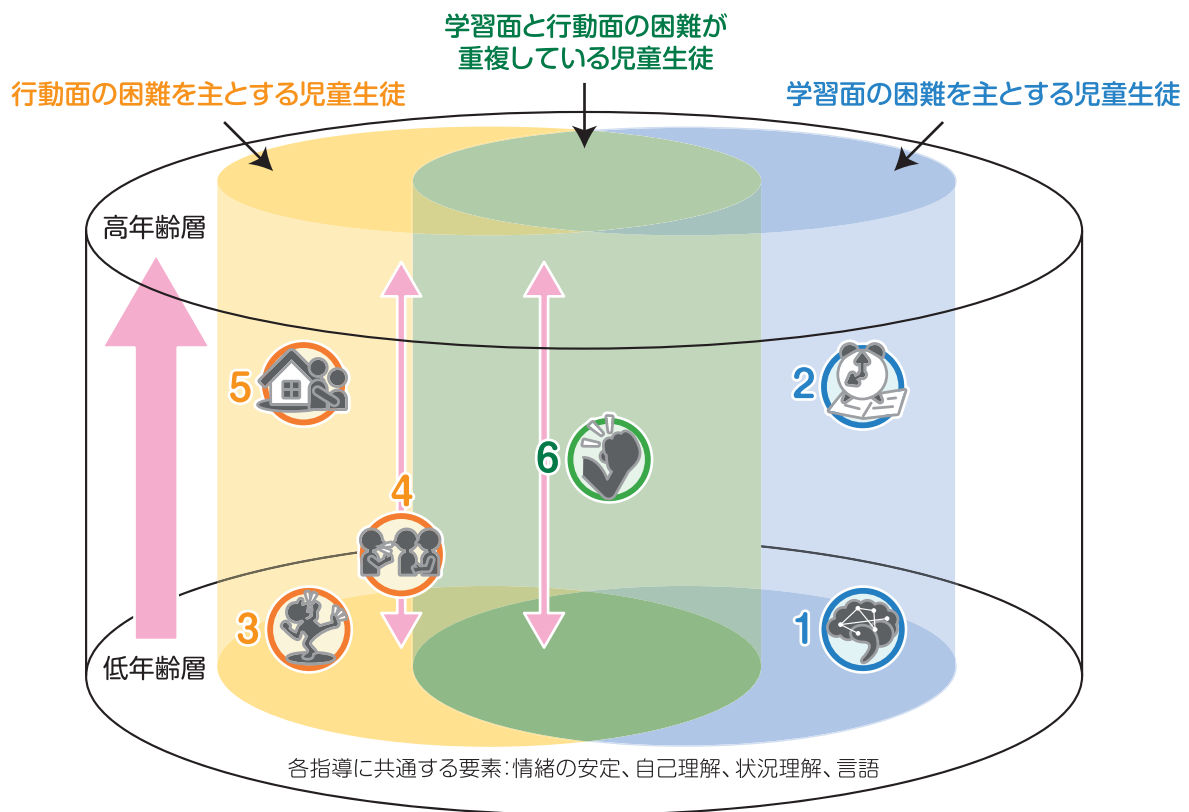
学習面と行動面の困難が重複している児童生徒

行動面の困難を主とする児童生徒

学習面の困難を主とする児童生徒

高年齢層

5

2

6

4

3

1

低年齢層

各指導に共通する要素：情緒の安定、自己理解、状況理解、言語